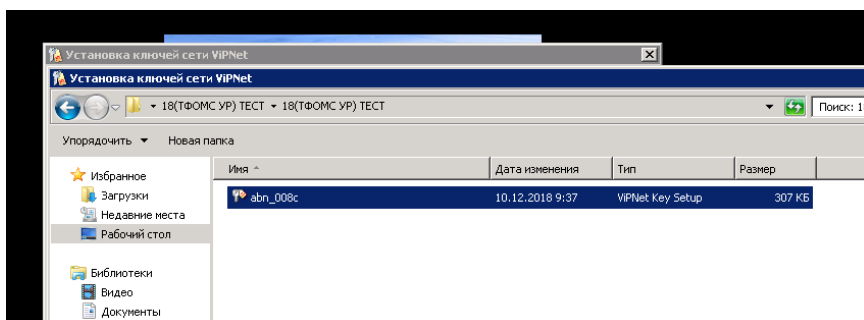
Установка ключей сети ViPNet

Установка ключей сети ViPNet

▸ 18(ТФОМС УР) ТЕСТ ▸ 18(ТФОМС УР) ТЕСТ

Поиск: 1

Упорядочить ▼ Новая папка

Избранное
Загрузки
Недавние места
Рабочий стол

Библиотеки
Видео
Документы

| Имя | Дата изменения | Тип | Размер |
|---|---|---|---|
| abn_008c | 10.12.2018 9:37 | ViPNet Key Setup | 307 КБ |